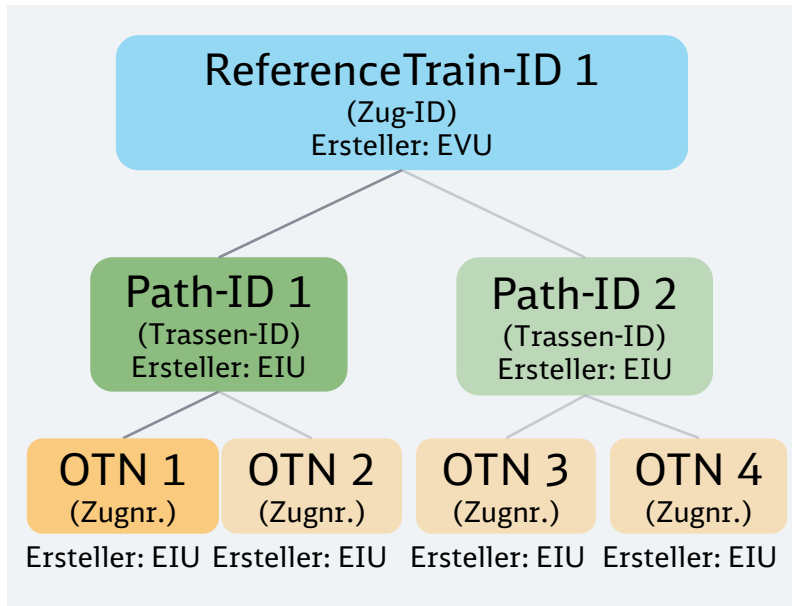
ReferenceTrain-ID 1
(Zug-ID)
Ersteller: EVU

Path-ID 1
(Trassen-ID)
Ersteller: EIU

Path-ID 2
(Trassen-ID)
Ersteller: EIU

OTN 1
(Zugnr.)
Ersteller: EIU

OTN 2
(Zugnr.)
Ersteller: EIU

OTN 3
(Zugnr.)
Ersteller: EIU

OTN 4
(Zugnr.)
Ersteller: EIU